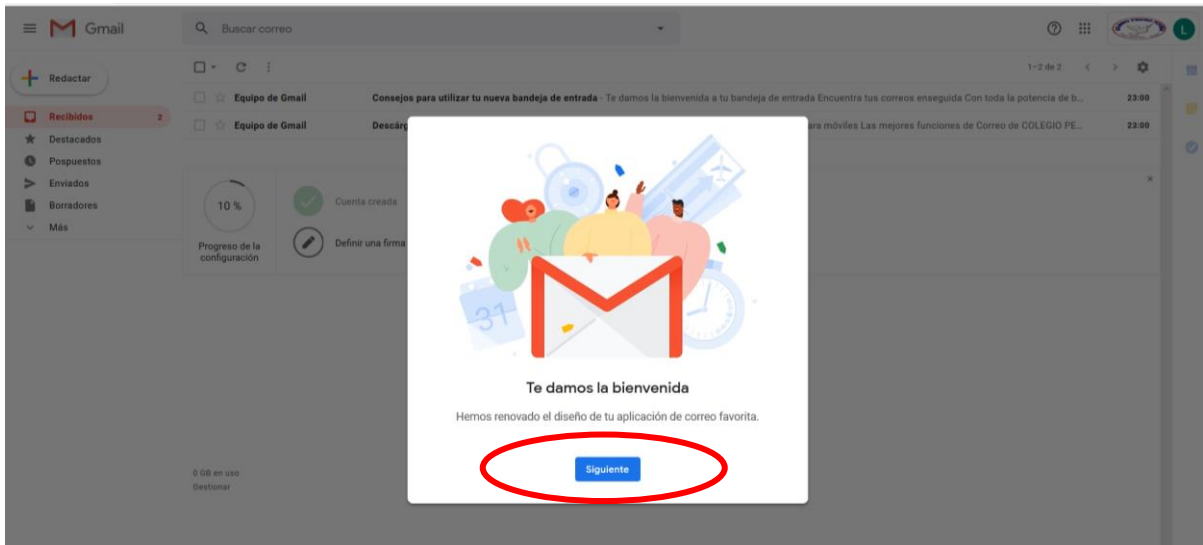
Gmail

Buscar correo

L

Redactar

Recibidos 2

Destacados

Pospuestos

Enviados

Borradores

Más

1–2 de 2

Equipo de Gmail — Consejos para utilizar tu nueva bandeja de entrada - Te damos la bienvenida a tu bandeja de entrada Encuentra tus correos enseguida Con toda la potencia de b... 23:00

Equipo de Gmail — Descárg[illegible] ara móviles Las mejores funciones de Correo de COLEGIO PE... 23:00

10 %

Progreso de la configuración

Cuenta creada

Definir una firma

0 GB en uso
Gestionar

31

Te damos la bienvenida

Hemos renovado el diseño de tu aplicación de correo favorita.

Siguiente